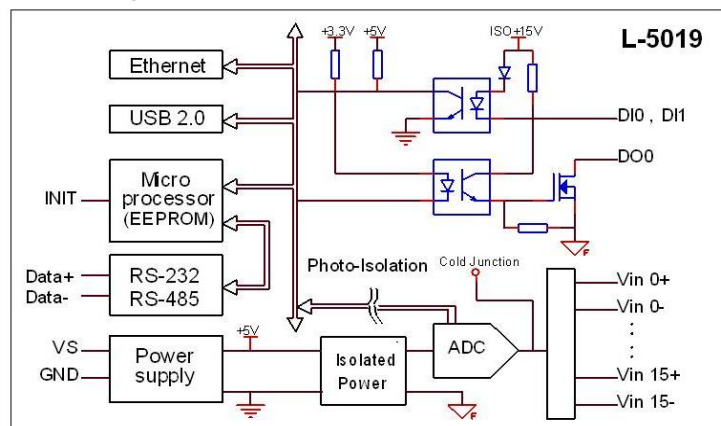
L-5019

+3.3V +5V ISO+15V

Ethernet

USB 2.0

DI0 , DI1

DO0

INIT

Micro processor (EEPROM)

Data+
Data-

RS-232
RS-485

Photo-Isolation

Cold Junction

Vin 0+
Vin 0-
:
Vin 15+
Vin 15-

+5V

VS
GND

Power supply

Isolated Power

ADC